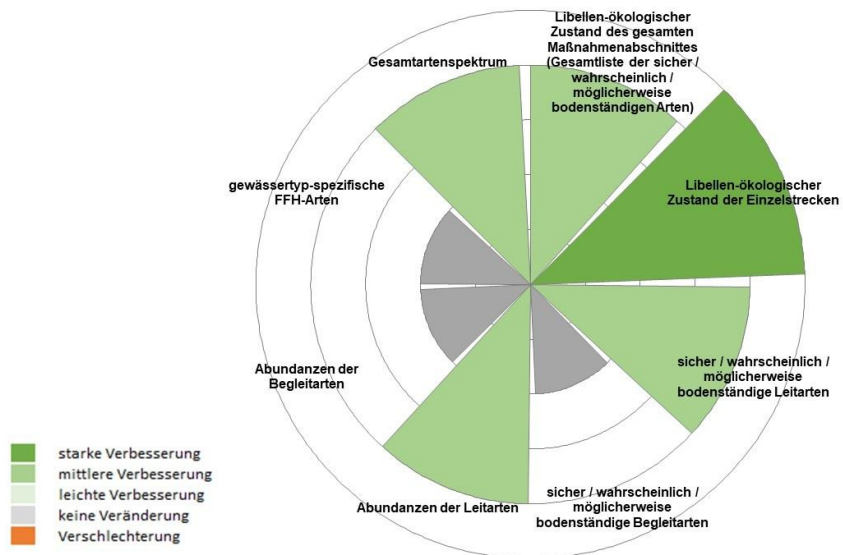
Libellen-ökologischer Zustand des gesamten Maßnahmenabschnittes (Gesamtliste der sicher / wahrscheinlich / möglicherweise bodenständigen Arten)

Gesamtartenspektrum

Libellen-ökologischer Zustand der Einzelstrecken

gewässertyp-spezifische FFH-Arten

sicher / wahrscheinlich / möglicherweise bodenständige Leitarten

Abundanzen der Begleitarten

Abundanzen der Leitarten

sicher / wahrscheinlich / möglicherweise bodenständige Begleitarten

starke Verbesserung
mittlere Verbesserung
leichte Verbesserung
keine Veränderung
Verschlechterung